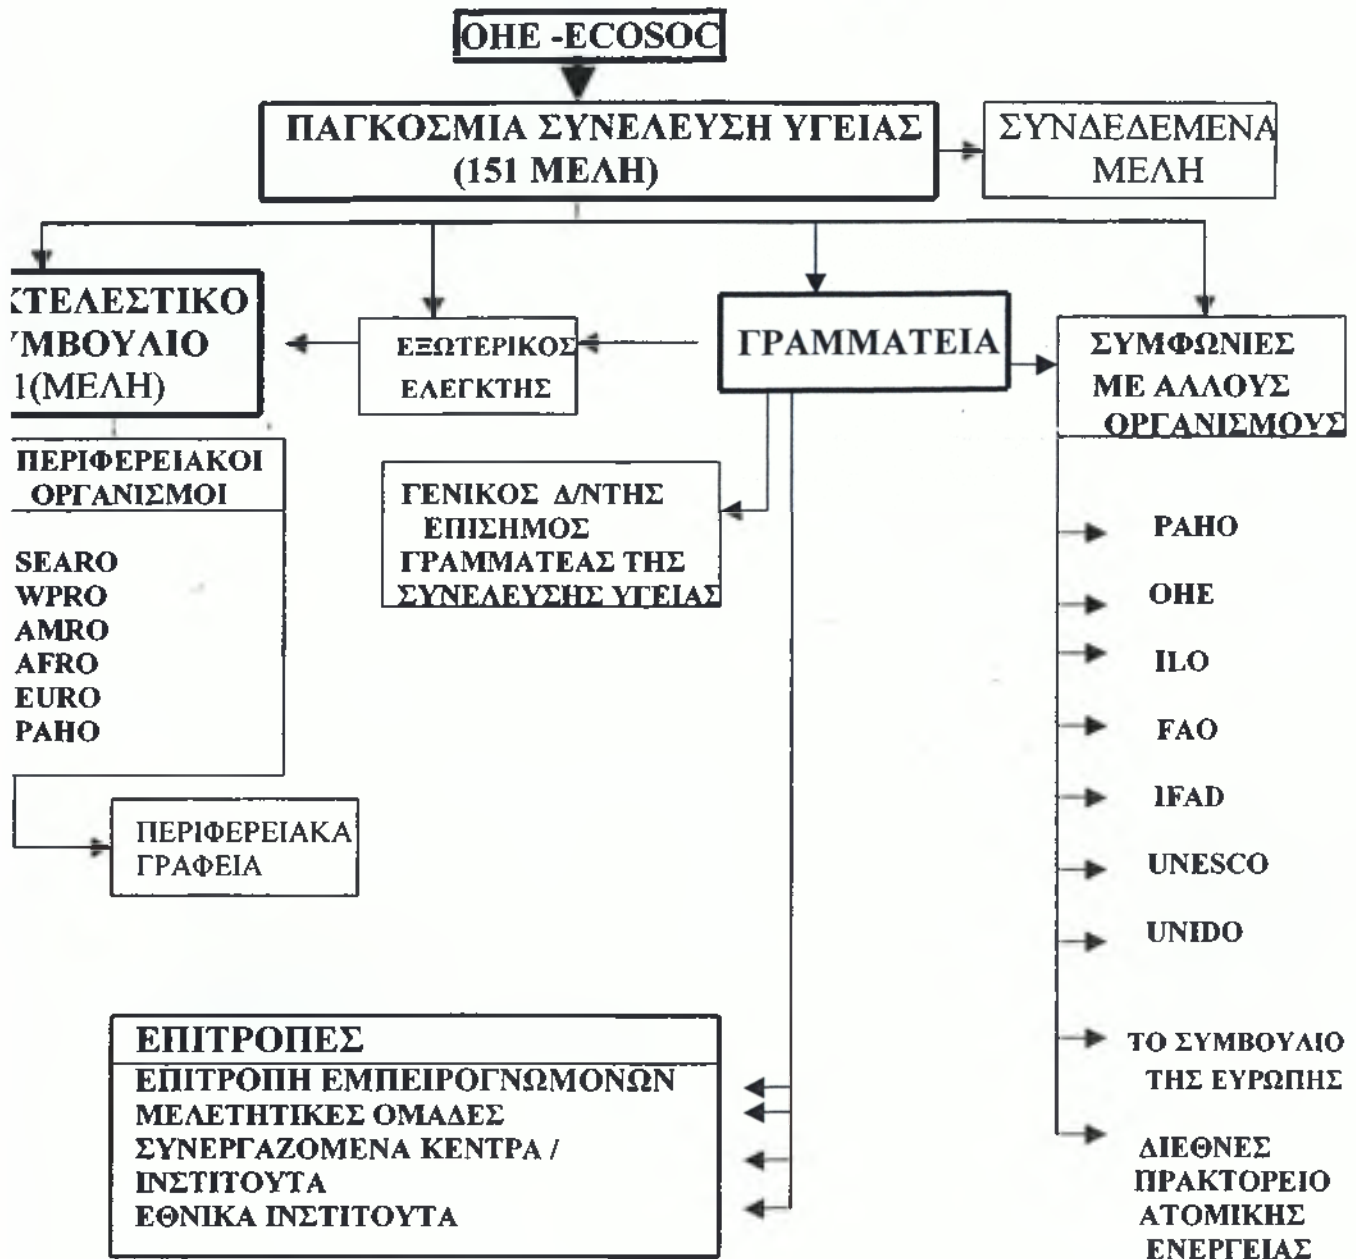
ΟΗΕ -ECOSOC

ΠΑΓΚΟΣΜΙΑ ΣΥΝΕΛΕΥΣΗ ΥΓΕΙΑΣ (151 ΜΕΛΗ)

ΣΥΝΔΕΔΕΜΕΝΑ ΜΕΛΗ

ΚΤΕΛΕΣΤΙΚΟ ΥΜΒΟΥΛΙΟ 1(ΜΕΛΗ)

ΕΞΩΤΕΡΙΚΟΣ ΕΛΕΓΚΤΗΣ

ΓΡΑΜΜΑΤΕΙΑ

ΣΥΜΦΩΝΙΕΣ ΜΕ ΑΛΛΟΥΣ ΟΡΓΑΝΙΣΜΟΥΣ

ΠΕΡΙΦΕΡΕΙΑΚΟΙ ΟΡΓΑΝΙΣΜΟΙ

SEARO
WPRO
AMRO
AFRO
EURO
PAHO

ΓΕΝΙΚΟΣ Δ/ΝΤΗΣ ΕΠΙΣΗΜΟΣ ΓΡΑΜΜΑΤΕΑΣ ΤΗΣ ΣΥΝΕΛΕΥΣΗΣ ΥΓΕΙΑΣ

PAHO
ΟΗΕ
ILO
FAO
IFAD
UNESCO
UNIDO

ΠΕΡΙΦΕΡΕΙΑΚΑ ΓΡΑΦΕΙΑ

ΕΠΙΤΡΟΠΕΣ
ΕΠΙΤΡΟΠΗ ΕΜΠΕΙΡΟΓΝΩΜΟΝΩΝ
ΜΕΛΕΤΗΤΙΚΕΣ ΟΜΑΔΕΣ
ΣΥΝΕΡΓΑΖΟΜΕΝΑ ΚΕΝΤΡΑ / ΙΝΣΤΙΤΟΥΤΑ
ΕΘΝΙΚΑ ΙΝΣΤΙΤΟΥΤΑ

ΤΟ ΣΥΜΒΟΥΛΙΟ ΤΗΣ ΕΥΡΩΠΗΣ

ΔΙΕΘΝΕΣ ΠΡΑΚΤΟΡΕΙΟ ΑΤΟΜΙΚΗΣ ΕΝΕΡΓΕΙΑΣ